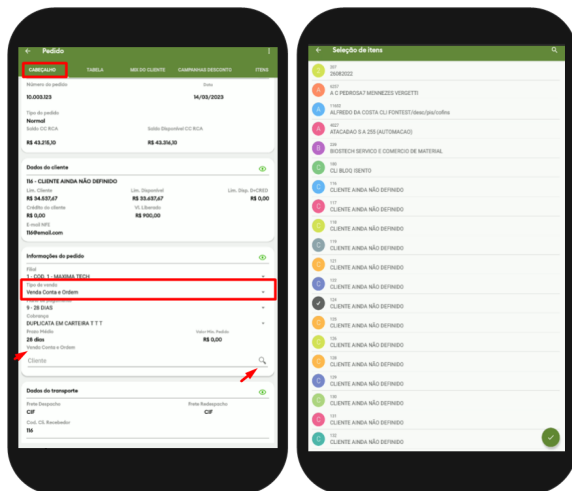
Pedido

CABEÇALHO | TABELA | MIX DO CLIENTE | CAMPANHAS DESCONTO | ITENS

Número do pedido
10.003.123

Data
14/03/2023

Tipo do pedido
Normal

Saldo CC RCA
R$ 43.215,10

Saldo Disponível CC RCA
R$ 43.314,10

Dados do cliente

116 - CLIENTE AINDA NÃO DEFINIDO

Lim. Cliente
R$ 34.637,67

Lim. Disponível
R$ 33.637,67

Lim. Disp. S+CRED
R$ 0,00

Crédito do cliente
R$ 0,00

Vl. Liberado
R$ 900,00

E-mail NFE
116@email.com

Informações do pedido

Filial
1 - COD. 1 - MAXIMA TECH

Tipo de venda
Venda Conta e Ordem

9 - 28 DIAS

Cobrança
DUPLICATA EM CARTEIRA T T T

Prazo Médio
28 dias

Valor Mín. Pedido
R$ 0,00

Venda Conta e Ordem
Cliente

Dados do transporte

Frete Despacho
CIF

Frete Redespacho
CIF

Cod. Cli. Recebedor
116

Seleção de itens

397
260822022

6297
A C PEDROSA7 MENNEZES VERGETTI

11902
ALFREDO DA COSTA CLI FONTEST/desc/pix/colina

4827
ATACADAO S A 255 (AUTOMACAO)

88
BIOSTECH SERVICO E COMERCIO DE MATERIAL

198
CLI BLOQ ISENTO

116
CLIENTE AINDA NÃO DEFINIDO

117
CLIENTE AINDA NÃO DEFINIDO

118
CLIENTE AINDA NÃO DEFINIDO

119
CLIENTE AINDA NÃO DEFINIDO

122
CLIENTE AINDA NÃO DEFINIDO

123
CLIENTE AINDA NÃO DEFINIDO

124
CLIENTE AINDA NÃO DEFINIDO

125
CLIENTE AINDA NÃO DEFINIDO

126
CLIENTE AINDA NÃO DEFINIDO

128
CLIENTE AINDA NÃO DEFINIDO

129
CLIENTE AINDA NÃO DEFINIDO

130
CLIENTE AINDA NÃO DEFINIDO

131
CLIENTE AINDA NÃO DEFINIDO

132
CLIENTE AINDA NÃO DEFINIDO